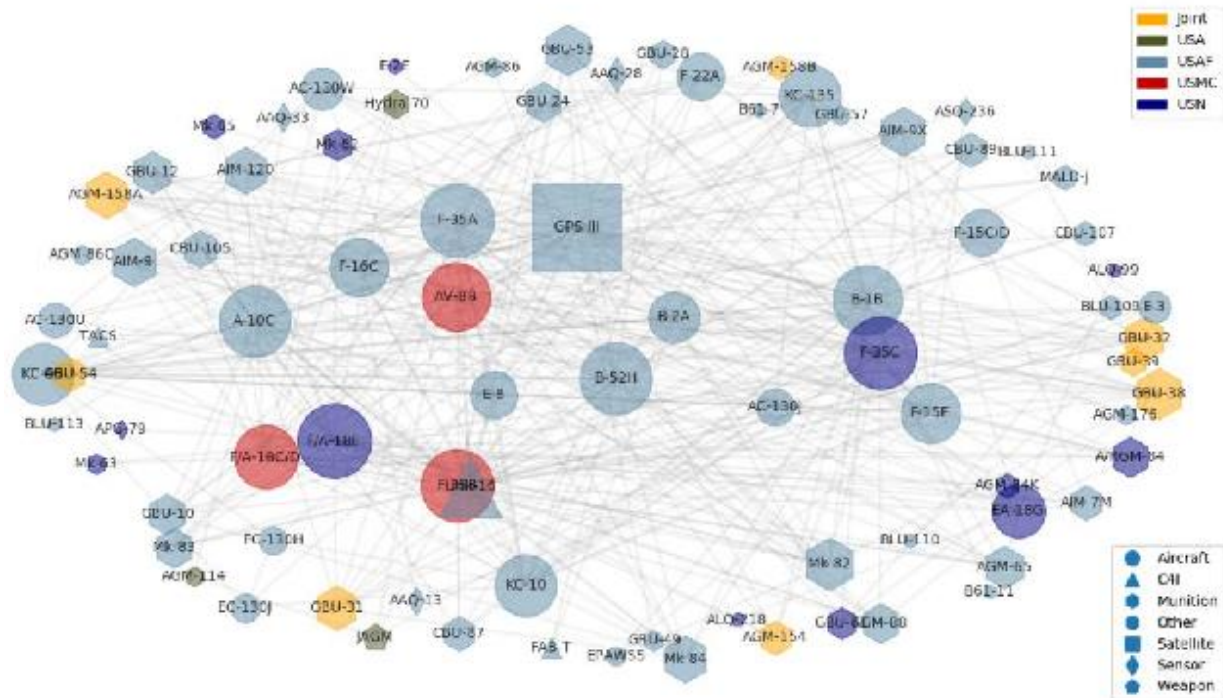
Joint
USA
USAF
USMC
USN

GBU-53
GBU-20
AGM-88
AAQ-28
F-22A
AGM-158B
E-2F
AC-130W
Hydra 70
GBU-24
KC-135
B61-7
GBU-57
ASQ-236
AAQ-33
Mk 85
Mk 82
AIM-9X
CBU-89
BLU-111
GBU-12
AIM-120
MALD-J
AGM-158A
F-35A
GPS III
F-15C/D
CBU-107
AGM-86C
CBU-105
AIM-9
F-16C
ALQ-99
AV-8B
B-1B
BLU-109
E-3
B-2A
AC-130U
A-10C
GBU-32
TACS
F-35C
GBU-39
KC-46
GBU-54
B-52H
GBU-38
E-8
AC-130J
F-15E
AGM-176
BLU-113
APG-79
F/A-18E
F/A-18C/D
A/RGM-84
Mk 63
F-35B
AGM-84K
AIM-7M
EA-18G
GBU-10
Mk 83
EC-130H
BLU-110
Mk 82
AGM-65
AGM-114
B61-11
EC-130J
GBU-31
AAQ-13
KC-10
JAGM
CBU-87
ALQ-218
AGM-154
GBU-8
AGM-88
GBU-49
FAB-T
EPAW55
Mk 84

Aircraft
C4I
Munition
Other
Satellite
Sensor
Weapon